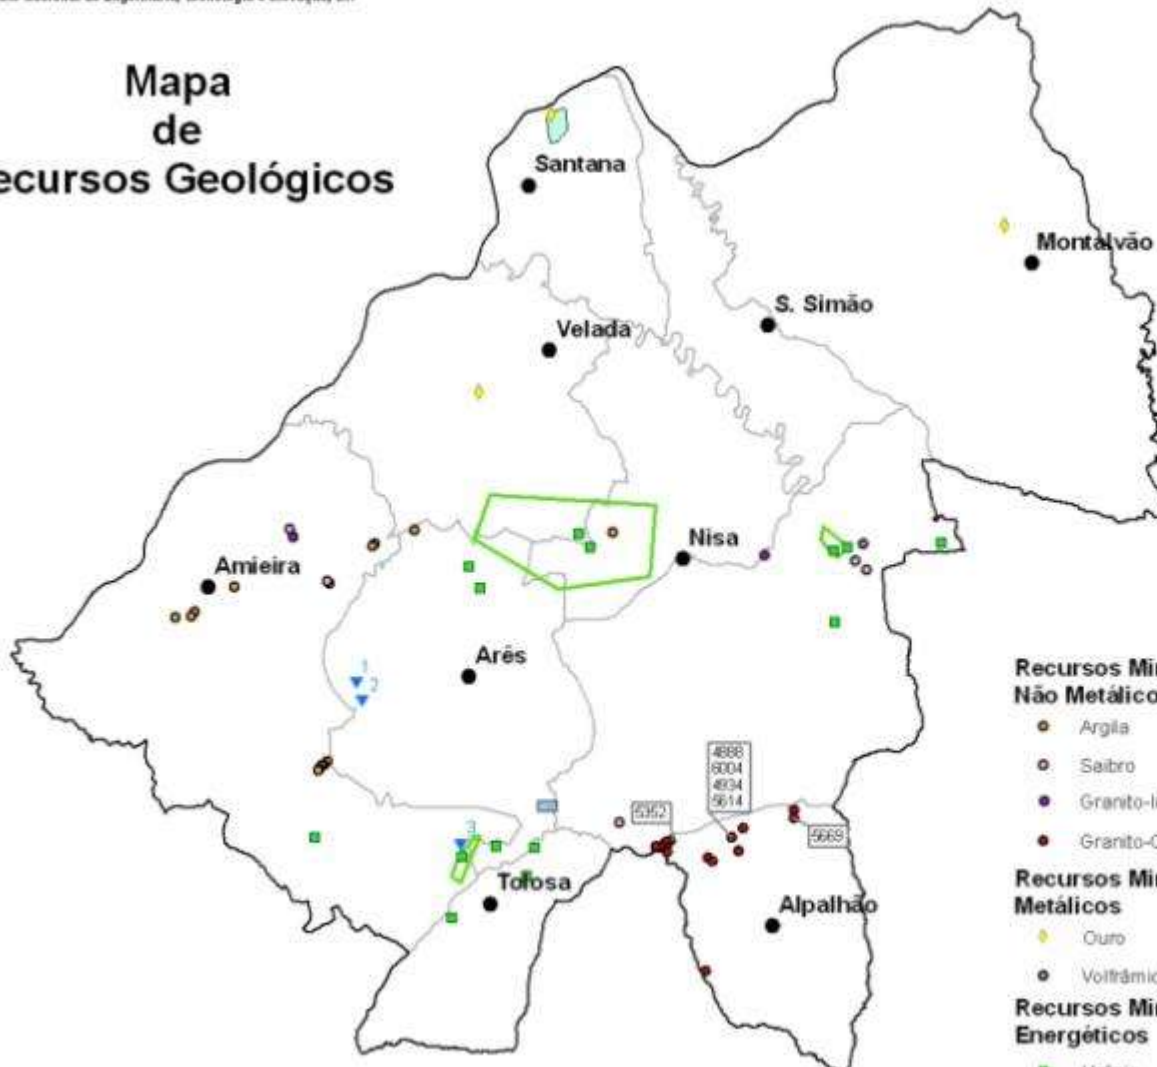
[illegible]

Mapa
de
ecursos Geológicos

Santana
Montalvão
S. Simão
Velada
Nisa
Amieira
Arês
1
2
3
4888
6004
4934
5614
5352
5669
Tolosa
Alpalhão

Recursos Mi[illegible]
Não Metálico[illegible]
Argila
Saibro
Granito-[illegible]
Granito-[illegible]
Recursos Mi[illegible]
Metálicos
Ouro
Volfrâmi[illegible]
Recursos Mi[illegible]
Energéticos